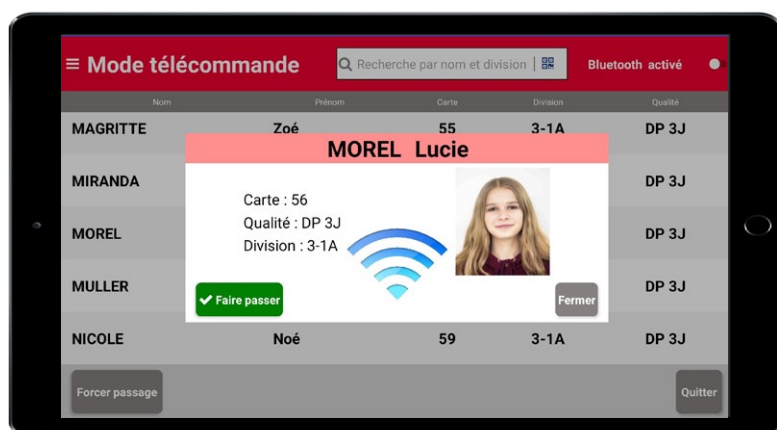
≡ Mode télécommande

Recherche par nom et division

Bluetooth activé

| Nom | Prénom | Carte | Division | Qualité |
|---|---|---|---|---|
| MAGRITTE | Zoé | 55 | 3-1A | DP 3J |
| MIRANDA | | | | DP 3J |
| MOREL | | | | DP 3J |
| MULLER | | | | DP 3J |
| NICOLE | Noé | 59 | 3-1A | DP 3J |

MOREL Lucie

Carte : 56
Qualité : DP 3J
Division : 3-1A

✔ Faire passer

Fermer

Forcer passage

Quitter